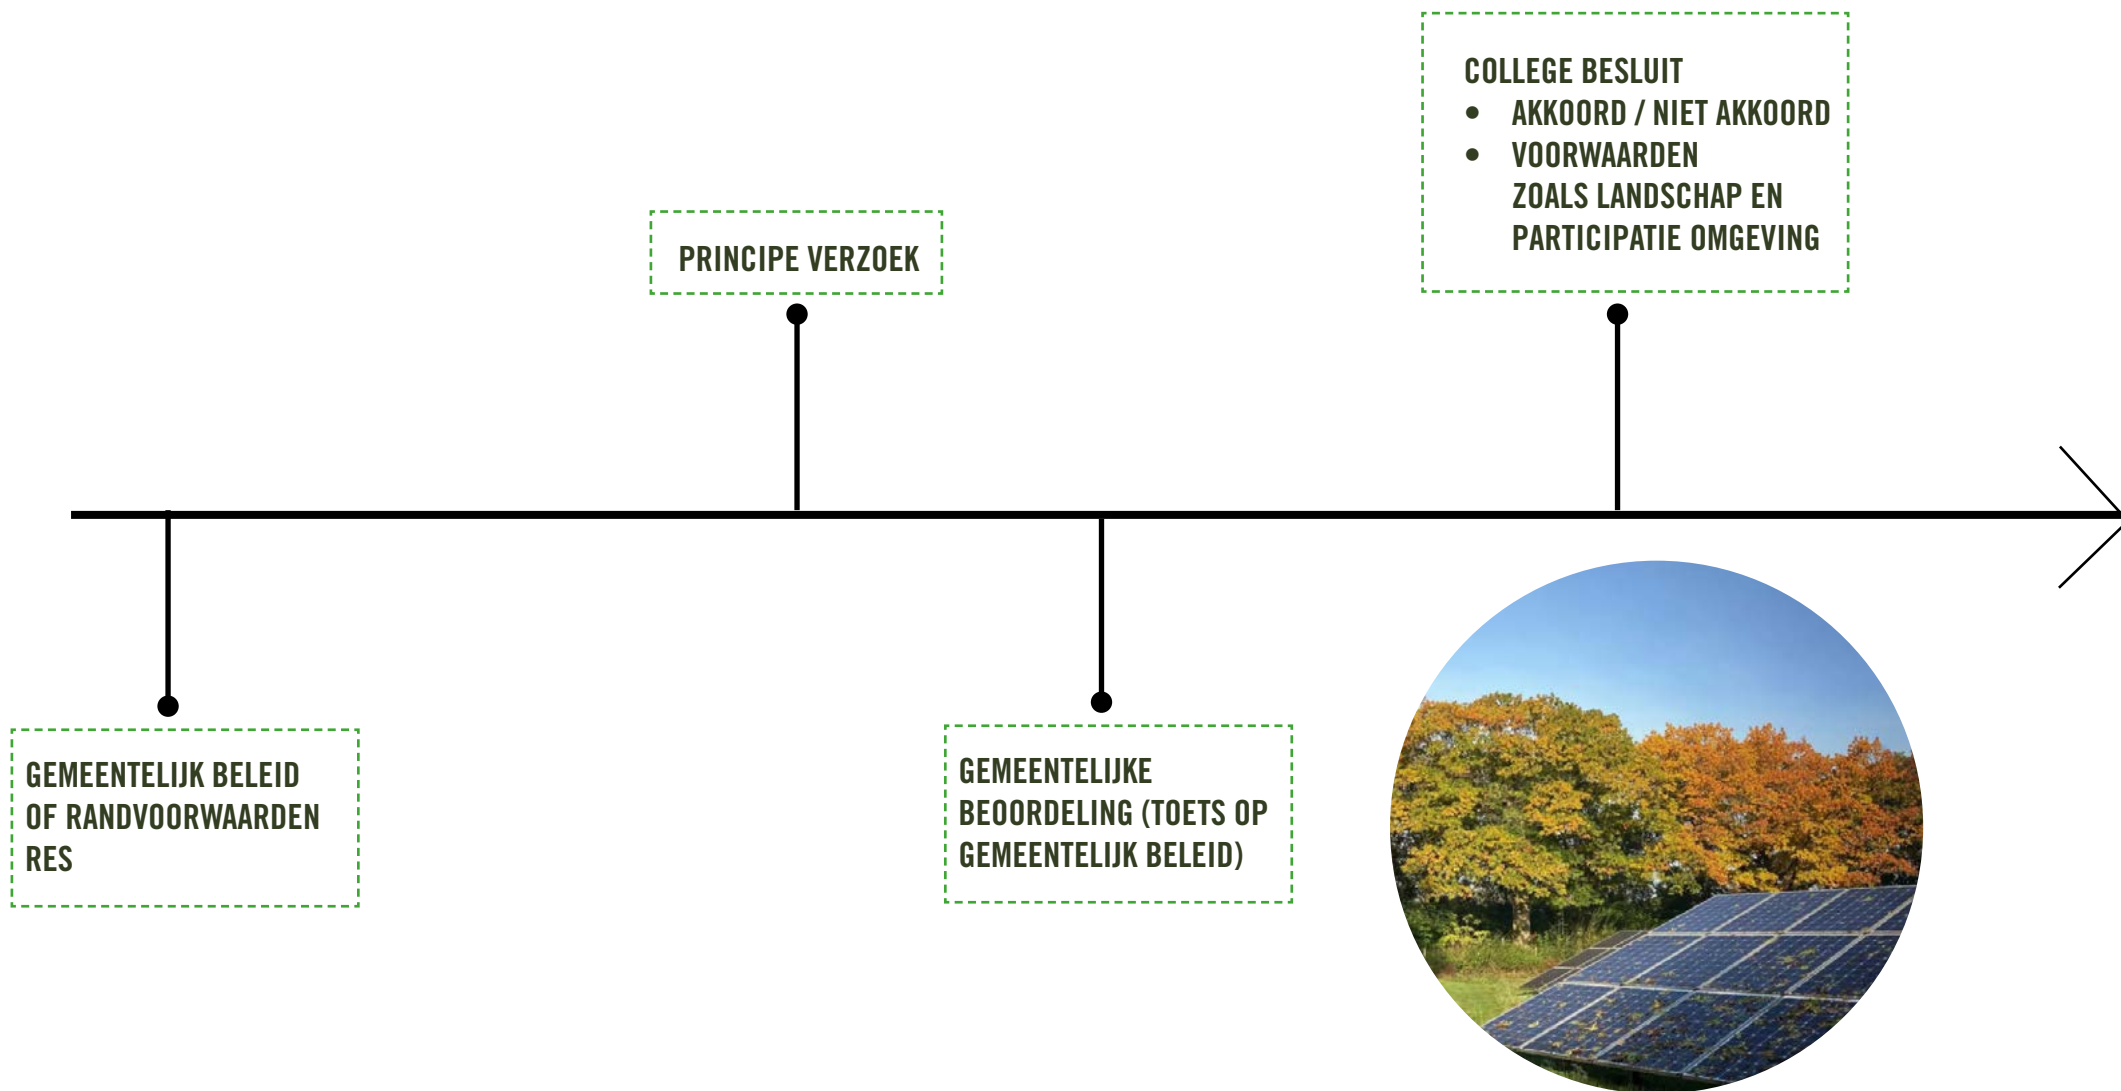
GEMEENTELIJK BELEID OF RANDVOORWAARDEN RES

PRINCIPE VERZOEK

GEMEENTELIJKE BEOORDELING (TOETS OP GEMEENTELIJK BELEID)

COLLEGE BESLUIT
• AKKOORD / NIET AKKOORD
• VOORWAARDEN ZOALS LANDSCHAP EN PARTICIPATIE OMGEVING